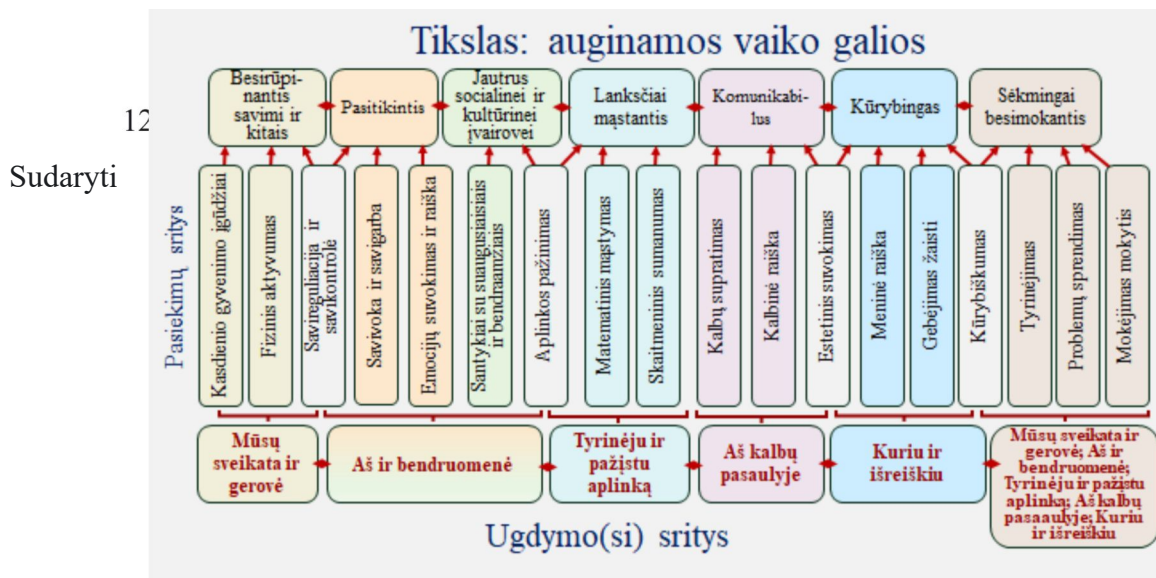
12

Sudaryti

Tikslas: auginamos vaiko galios

Besirūpinantis savimi ir kitais

Pasitikintis

Jautrus socialinei ir kultūrinei įvairovei

Lanksčiai mąstantis

Komunikabilus

Kūrybingas

Sėkmingai besimokantis

Pasiekimų sritys

Kasdienio gyvenimo įgūdžiai

Fizinis aktyvumas

Savireguliacija ir savikontrolė

Savivoka ir savigarba

Emocijų suvokimas ir raiška

Santykiai su suaugusiaisiais ir bendraamžiais

Aplinkos pažinimas

Matematinis mąstymas

Skaitmeninis sumanumas

Kalbų supratimas

Kalbinė raiška

Estetinis suvokimas

Meninė raiška

Gebėjimas žaisti

Kūrybiškumas

Tyrinėjimas

Problemų sprendimas

Mokėjimas mokytis

Mūsų sveikata ir gerovė

Aš ir bendruomenė

Tyrinėju ir pažįstu aplinką

Aš kalbų pasaulyje

Kuriu ir išreiškiu

Mūsų sveikata ir gerovė; Aš ir bendruomenė; Tyrinėju ir pažįstu aplinką; Aš kalbų pasaaulyje; Kuriu ir išreiškiu

Ugdymo(si) sritys